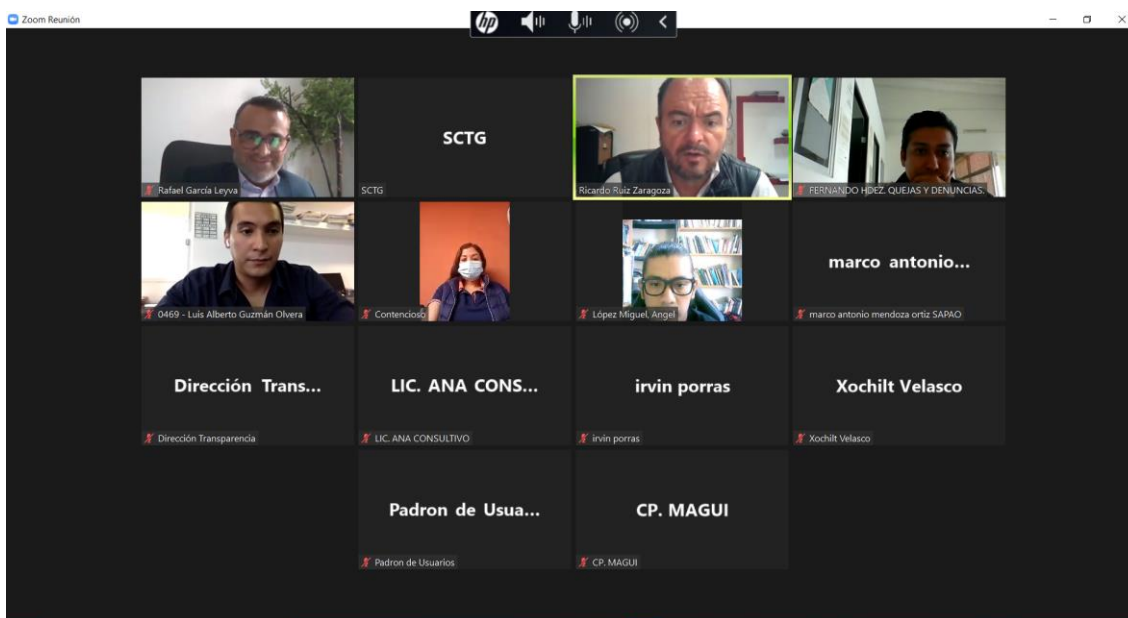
Zoom Reunión

Rafael García Leyva

SCTG

SCTG

Ricardo Ruiz Zaragoza

FERNANDO HDEZ. QUEJAS Y DENUNCIAS.

0469 - Luis Alberto Guzmán Olvera

Contencioso

López Miguel. Angel

marco antonio...

marco antonio mendoza ortiz SAPAO

Dirección Trans...

Dirección Transparencia

LIC. ANA CONS...

LIC. ANA CONSULTIVO

irvin porras

irvin porras

Xochilt Velasco

Xochilt Velasco

Padron de Usua...

Padron de Usuarios

CP. MAGUI

CP. MAGUI